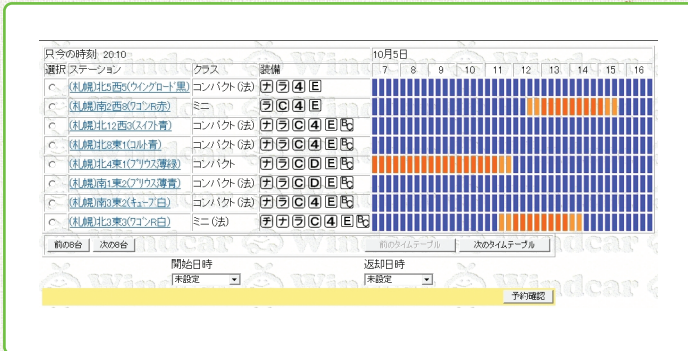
只今の時刻 20:10

| 選択 | ステーション | クラス | 設備 | 10月5日 7 8 9 10 11 12 13 14 15 16 |
|---|---|---|---|---|
| ○ | (札幌)北5西5(ウイングロード黒) | コンパクト(法) | ナ ラ 4 E | |
| ○ | (札幌)南2西8(ワゴンR赤) | ミニ | ラ C 4 E | |
| ○ | (札幌)北12西3(スイフト青) | コンパクト(法) | ナ ラ C 4 E | |
| ○ | (札幌)北8東1(コルト青) | コンパクト(法) | ナ ラ C 4 E | |
| ○ | (札幌)北4東1(プリウス薄緑) | コンパクト | ナ ラ C D E | |
| ○ | (札幌)南1東2(プリウス薄青) | コンパクト(法) | ナ ラ C D E | |
| ○ | (札幌)南3東5(キューブ白) | コンパクト(法) | ナ ラ C 4 E | |
| ○ | (札幌)北3東3(ワゴンR白) | ミニ(法) | チ ナ ラ C 4 E | |

前の8台 次の8台 前のタイムテーブル 次のタイムテーブル

開始日時
未設定

返却日時
未設定

予約確認

Windcar